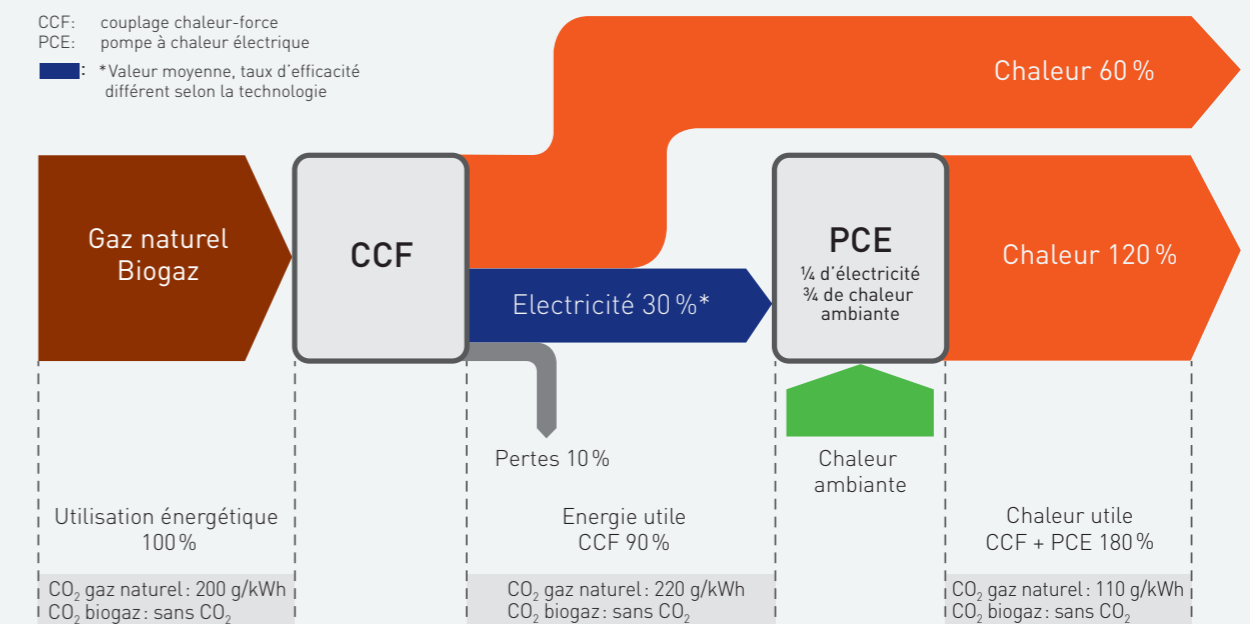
CCF: couplage chaleur-force
PCE: pompe à chaleur électrique

: *Valeur moyenne, taux d'efficacité différent selon la technologie

Chaleur 60 %

Gaz naturel
Biogaz

CCF

PCE
¼ d'électricité
¾ de chaleur ambiante

Chaleur 120 %

Electricité 30 %*

Pertes 10 %

Chaleur ambiante

Utilisation énergétique 100 %

Energie utile CCF 90 %

Chaleur utile CCF + PCE 180 %

$CO_2$ gaz naturel : 200 g/kWh
$CO_2$ biogaz : sans $CO_2$

$CO_2$ gaz naturel : 220 g/kWh
$CO_2$ biogaz : sans $CO_2$

$CO_2$ gaz naturel : 110 g/kWh
$CO_2$ biogaz : sans $CO_2$